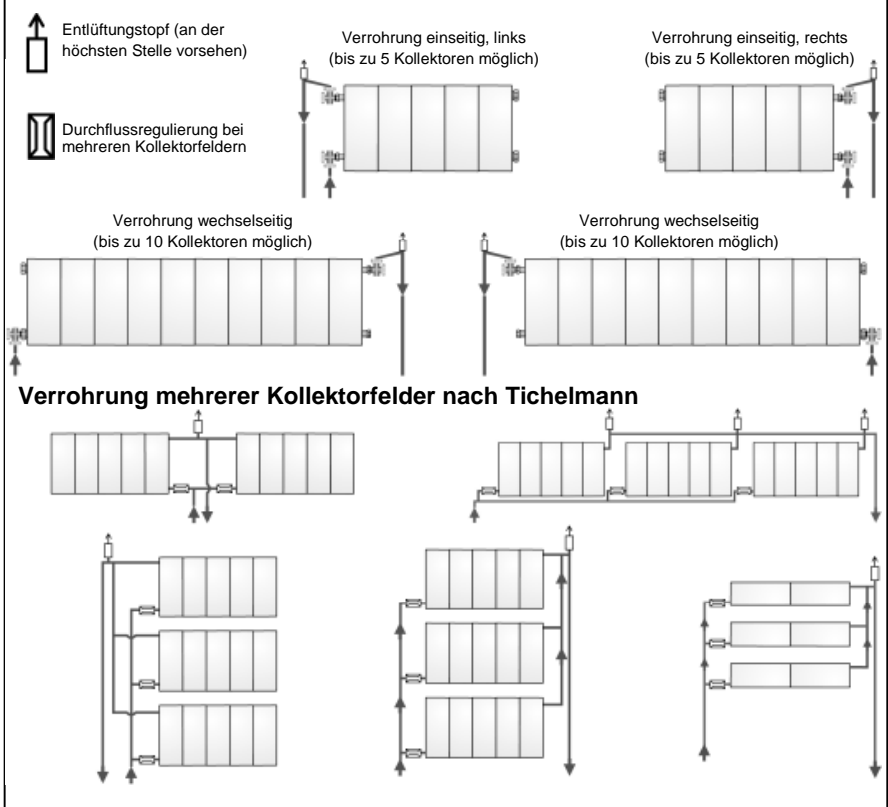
Entlüftungstopf (an der höchsten Stelle vorsehen)

Durchflussregulierung bei mehreren Kollektorfeldern

Verrohrung einseitig, links
(bis zu 5 Kollektoren möglich)

Verrohrung einseitig, rechts
(bis zu 5 Kollektoren möglich)

Verrohrung wechselseitig
(bis zu 10 Kollektoren möglich)

Verrohrung wechselseitig
(bis zu 10 Kollektoren möglich)

Verrohrung mehrerer Kollektorfelder nach Tichelmann